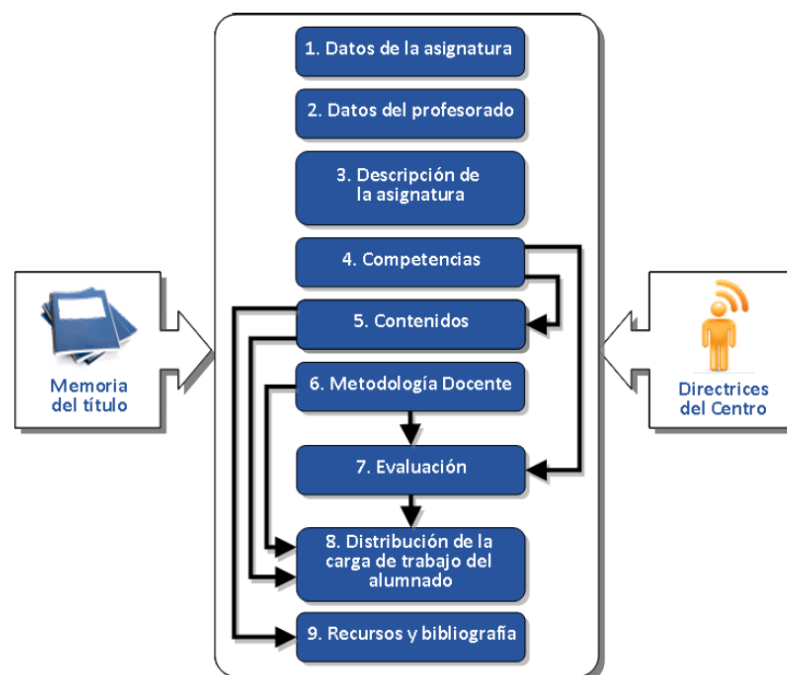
Memoria del título

1. Datos de la asignatura

2. Datos del profesorado

3. Descripción de la asignatura

4. Competencias

5. Contenidos

6. Metodología Docente

7. Evaluación

8. Distribución de la carga de trabajo del alumnado

9. Recursos y bibliografía

Directrices del Centro